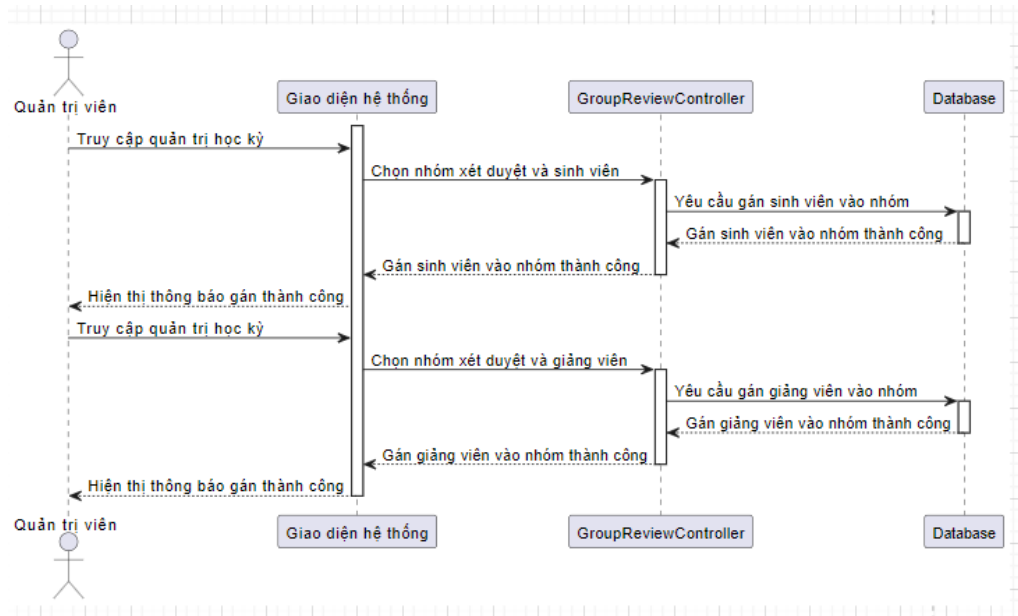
Quản trị viên

Giao diện hệ thống

GroupReviewController

Database

Truy cập quản trị học kỳ

Chọn nhóm xét duyệt và sinh viên

Yêu cầu gán sinh viên vào nhóm

Gán sinh viên vào nhóm thành công

Gán sinh viên vào nhóm thành công

Hiện thị thông báo gán thành công

Truy cập quản trị học kỳ

Chọn nhóm xét duyệt và giảng viên

Yêu cầu gán giảng viên vào nhóm

Gán giảng viên vào nhóm thành công

Gán giảng viên vào nhóm thành công

Hiện thị thông báo gán thành công

Quản trị viên

Giao diện hệ thống

GroupReviewController

Database